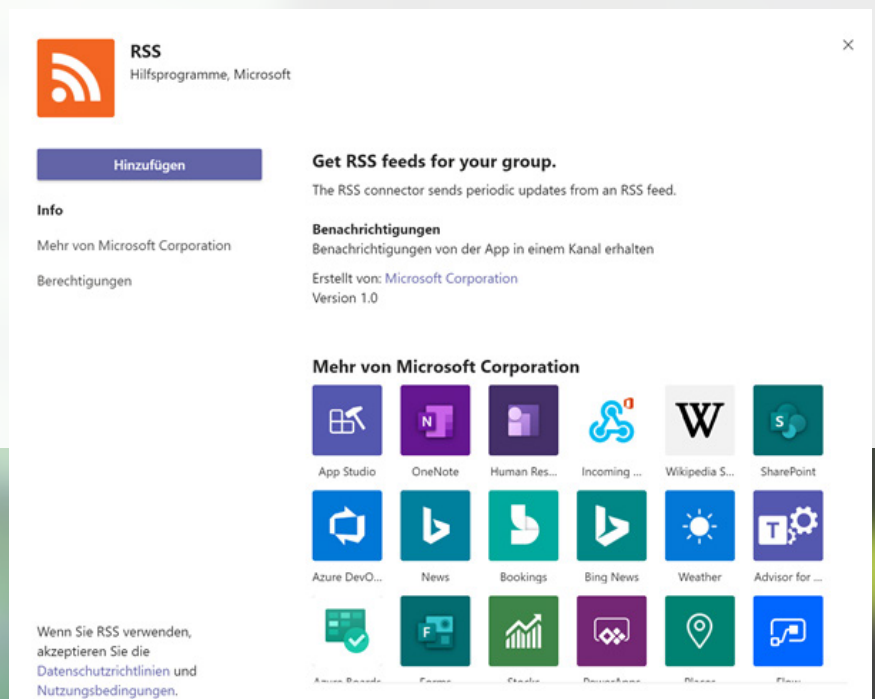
RSS
Hilfsprogramme, Microsoft

×

Hinzufügen

Info

Mehr von Microsoft Corporation

Berechtigungen

Get RSS feeds for your group.

The RSS connector sends periodic updates from an RSS feed.

Benachrichtigungen
Benachrichtigungen von der App in einem Kanal erhalten

Erstellt von: Microsoft Corporation
Version 1.0

Mehr von Microsoft Corporation

App Studio
OneNote
Human Res...
Incoming ...
Wikipedia S...
SharePoint
Azure DevO...
News
Bookings
Bing News
Weather
Advisor for ...
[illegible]
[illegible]
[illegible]
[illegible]
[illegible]
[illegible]

Wenn Sie RSS verwenden, akzeptieren Sie die Datenschutzrichtlinien und Nutzungsbedingungen.